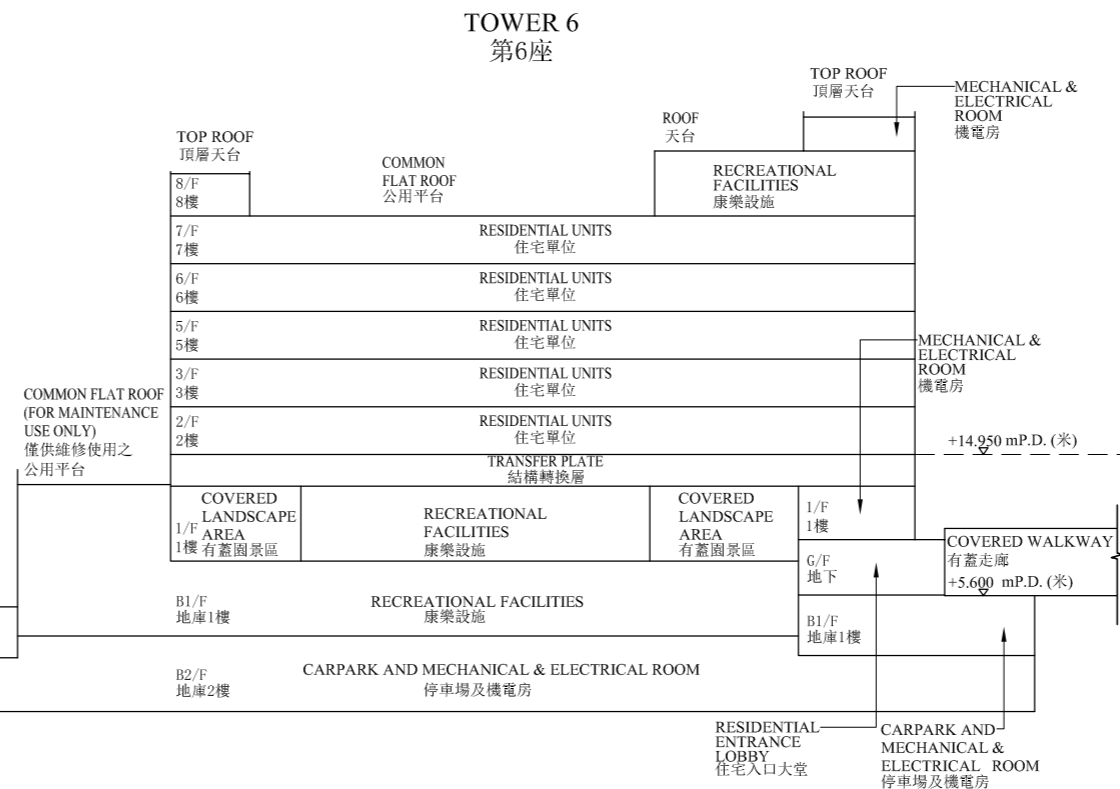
TOWER 6
第6座

TOP ROOF
頂層天台

MECHANICAL & ELECTRICAL ROOM
機電房

ROOF
天台

TOP ROOF
頂層天台

COMMON FLAT ROOF
公用平台

RECREATIONAL FACILITIES
康樂設施

8/F
8樓

7/F
7樓
RESIDENTIAL UNITS
住宅單位

6/F
6樓
RESIDENTIAL UNITS
住宅單位

5/F
5樓
RESIDENTIAL UNITS
住宅單位

MECHANICAL & ELECTRICAL ROOM
機電房

3/F
3樓
RESIDENTIAL UNITS
住宅單位

COMMON FLAT ROOF (FOR MAINTENANCE USE ONLY)
僅供維修使用之公用平台

2/F
2樓
RESIDENTIAL UNITS
住宅單位

+14.950 mP.D. (米)

TRANSFER PLATE
結構轉換層

1/F
1樓
COVERED LANDSCAPE AREA
有蓋園景區

RECREATIONAL FACILITIES
康樂設施

COVERED LANDSCAPE AREA
有蓋園景區

1/F
1樓

G/F
地下

COVERED WALKWAY
有蓋走廊
+5.600 mP.D. (米)

B1/F
地庫1樓
RECREATIONAL FACILITIES
康樂設施

B1/F
地庫1樓

B2/F
地庫2樓
CARPARK AND MECHANICAL & ELECTRICAL ROOM
停車場及機電房

RESIDENTIAL ENTRANCE LOBBY
住宅入口大堂

CARPARK AND MECHANICAL & ELECTRICAL ROOM
停車場及機電房